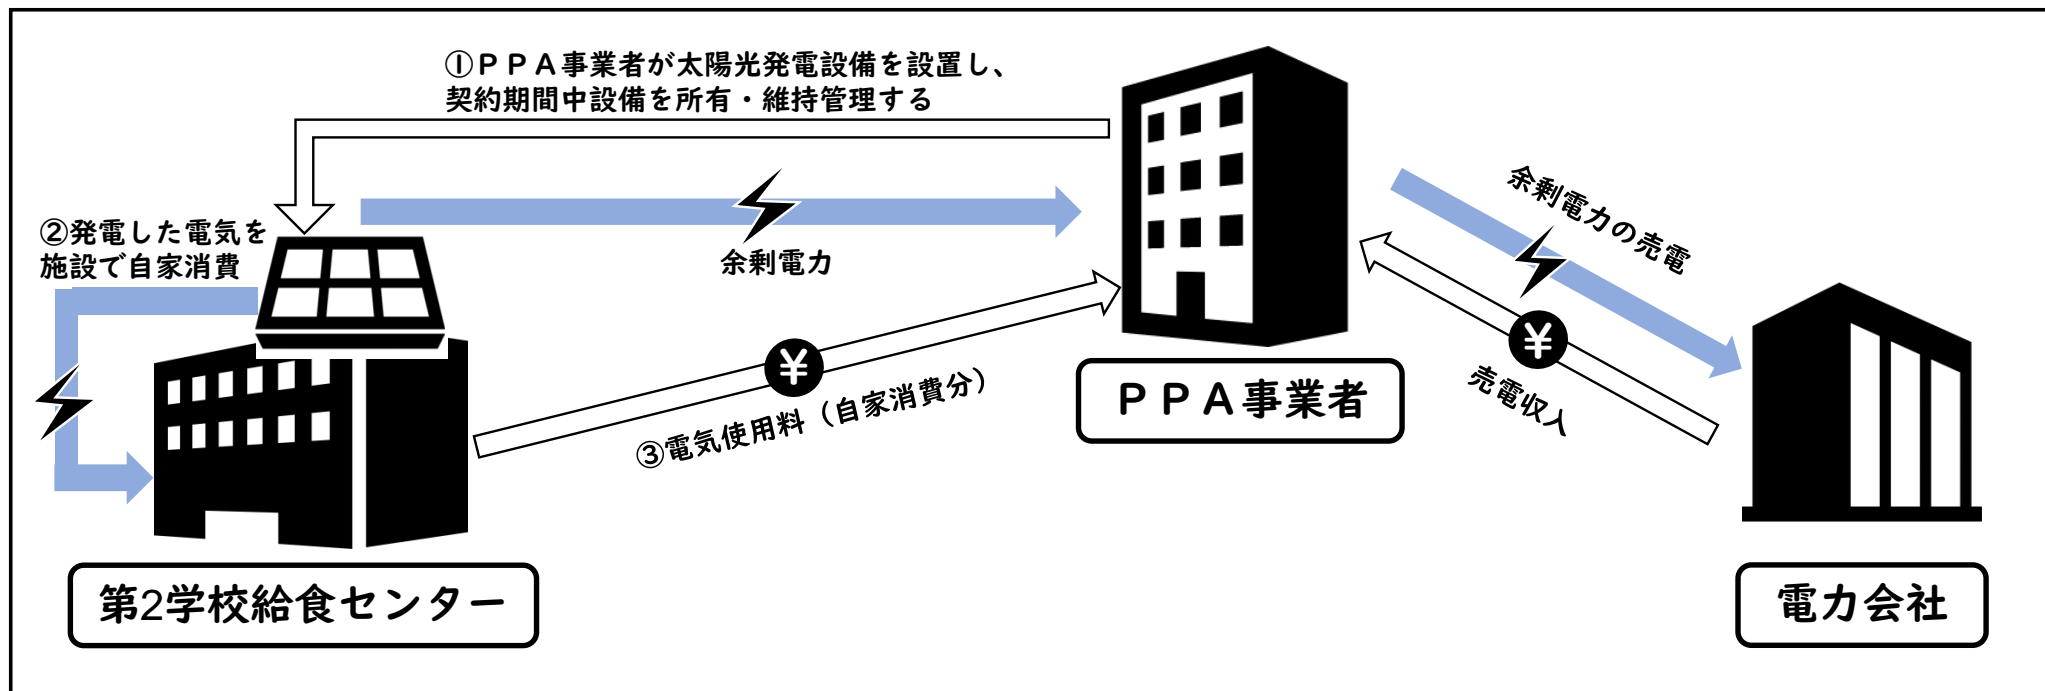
①ＰＰＡ事業者が太陽光発電設備を設置し、契約期間中設備を所有・維持管理する

②発電した電気を施設で自家消費

余剰電力

余剰電力の売電

¥

③電気使用料（自家消費分）

¥

売電収入

ＰＰＡ事業者

第2学校給食センター

電力会社